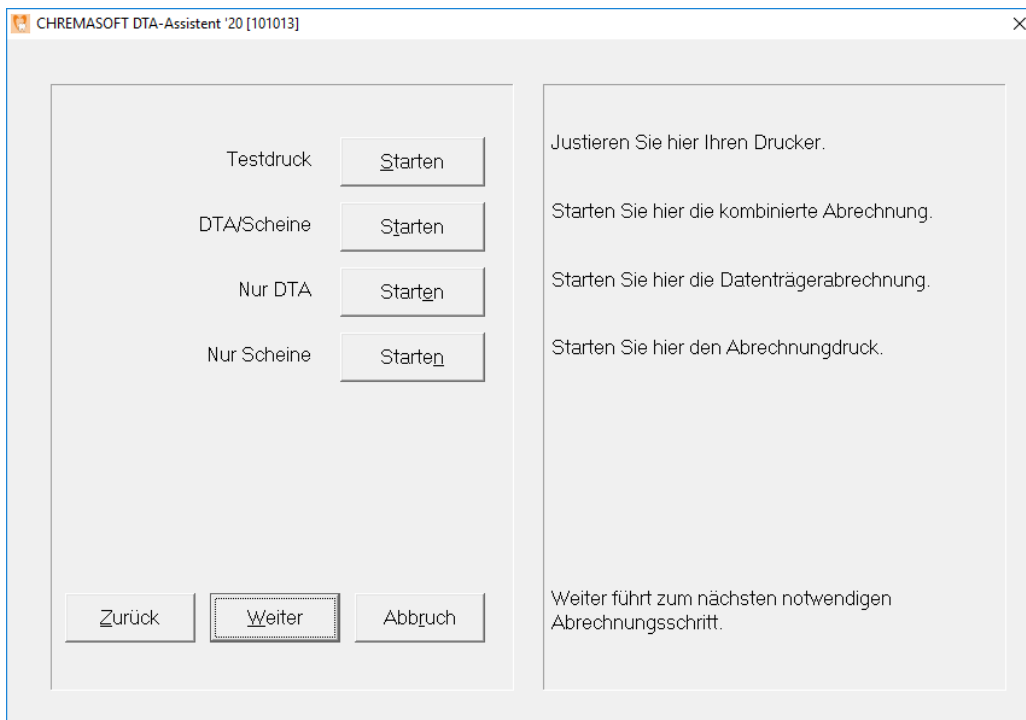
CHREMASOFT DTA-Assistent '20 [101013]

Testdruck Starten

DTA/Scheine Starten

Nur DTA Starten

Nur Scheine Starten

Zurück Weiter Abbruch

Justieren Sie hier Ihren Drucker.

Starten Sie hier die kombinierte Abrechnung.

Starten Sie hier die Datenträgerabrechnung.

Starten Sie hier den Abrechnungdruck.

Weiter führt zum nächsten notwendigen Abrechnungsschritt.